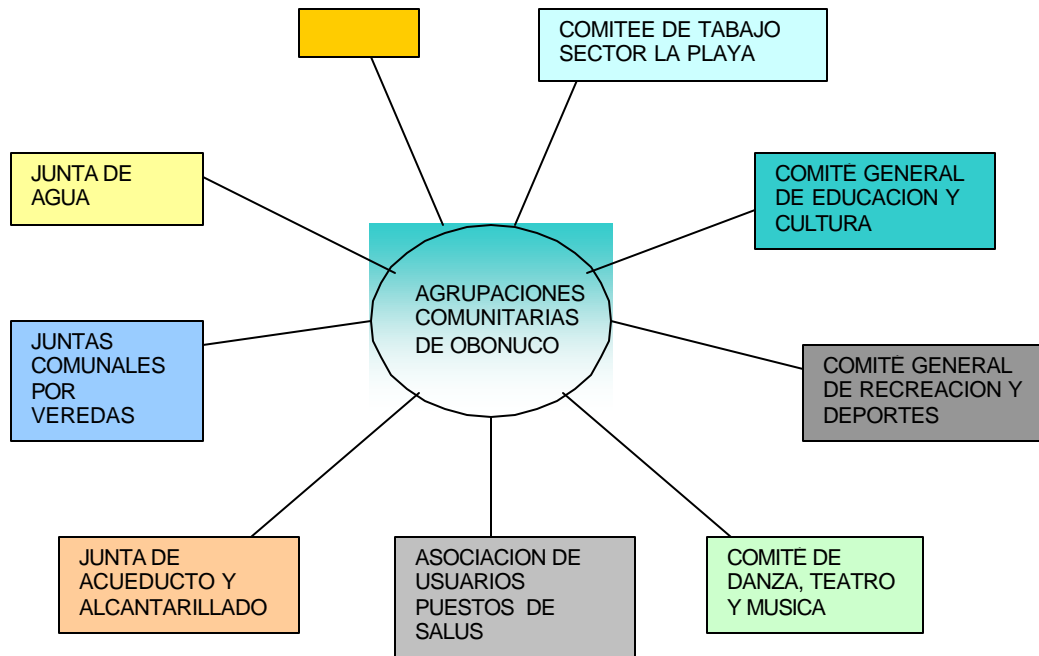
COMITEE DE TABAJO SECTOR LA PLAYA

JUNTA DE AGUA

COMITÉ GENERAL DE EDUCACION Y CULTURA

AGRUPACIONES COMUNITARIAS DE OBONUCO

JUNTAS COMUNALES POR VEREDAS

COMITÉ GENERAL DE RECREACION Y DEPORTES

JUNTA DE ACUEDUCTO Y ALCANTARILLADO

ASOCIACION DE USUARIOS PUESTOS DE SALUS

COMITÉ DE DANZA, TEATRO Y MUSICA